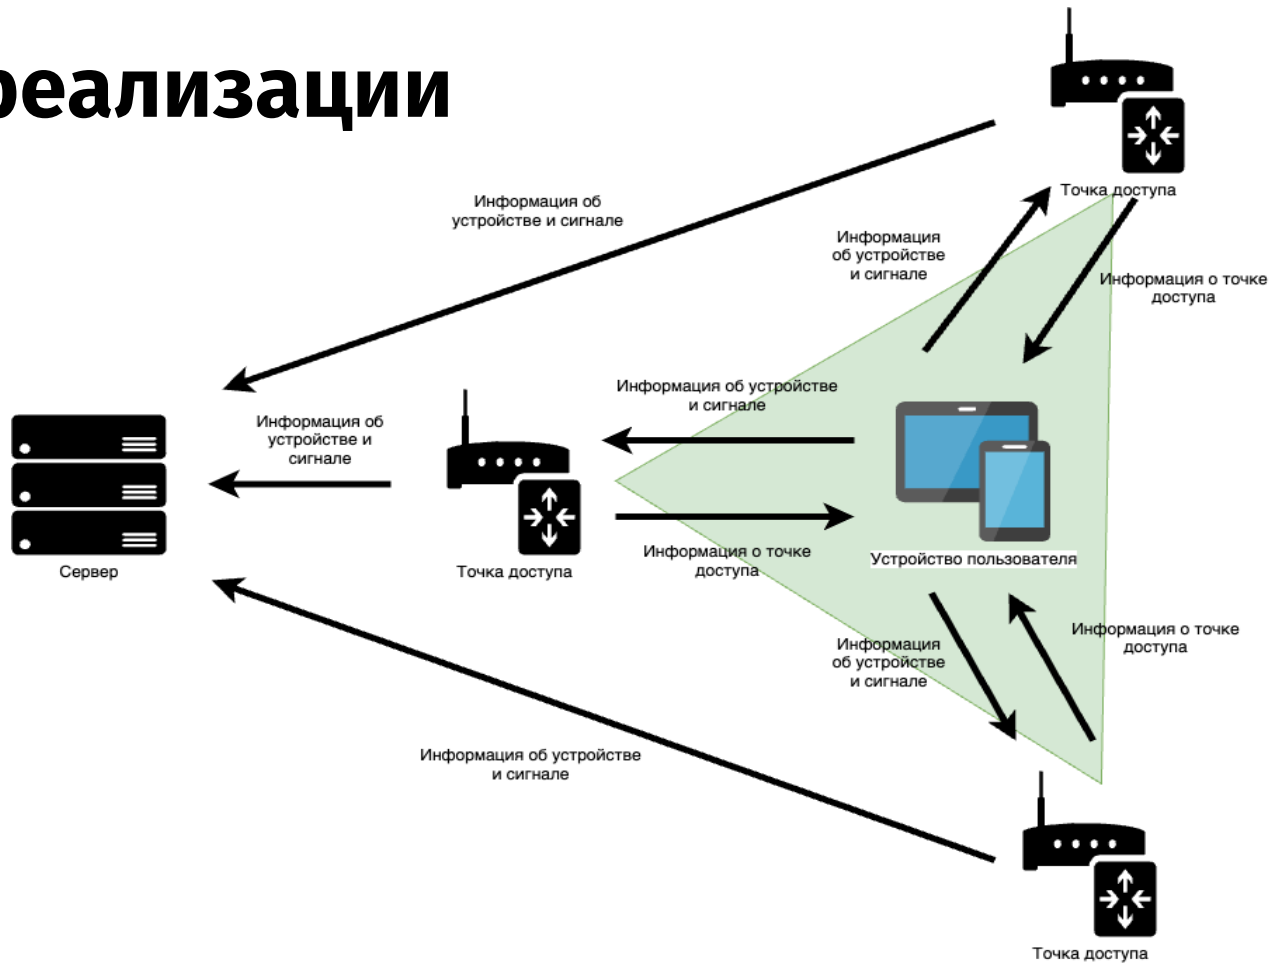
реализации

Точка доступа

Информация об устройстве и сигнале

Информация об устройстве и сигнале

Информация о точке доступа

Информация об устройстве и сигнале

Информация об устройстве и сигнале

Сервер

Точка доступа

Информация о точке доступа

Устройство пользователя

Информация об устройстве и сигнале

Информация о точке доступа

Информация об устройстве и сигнале

Точка доступа